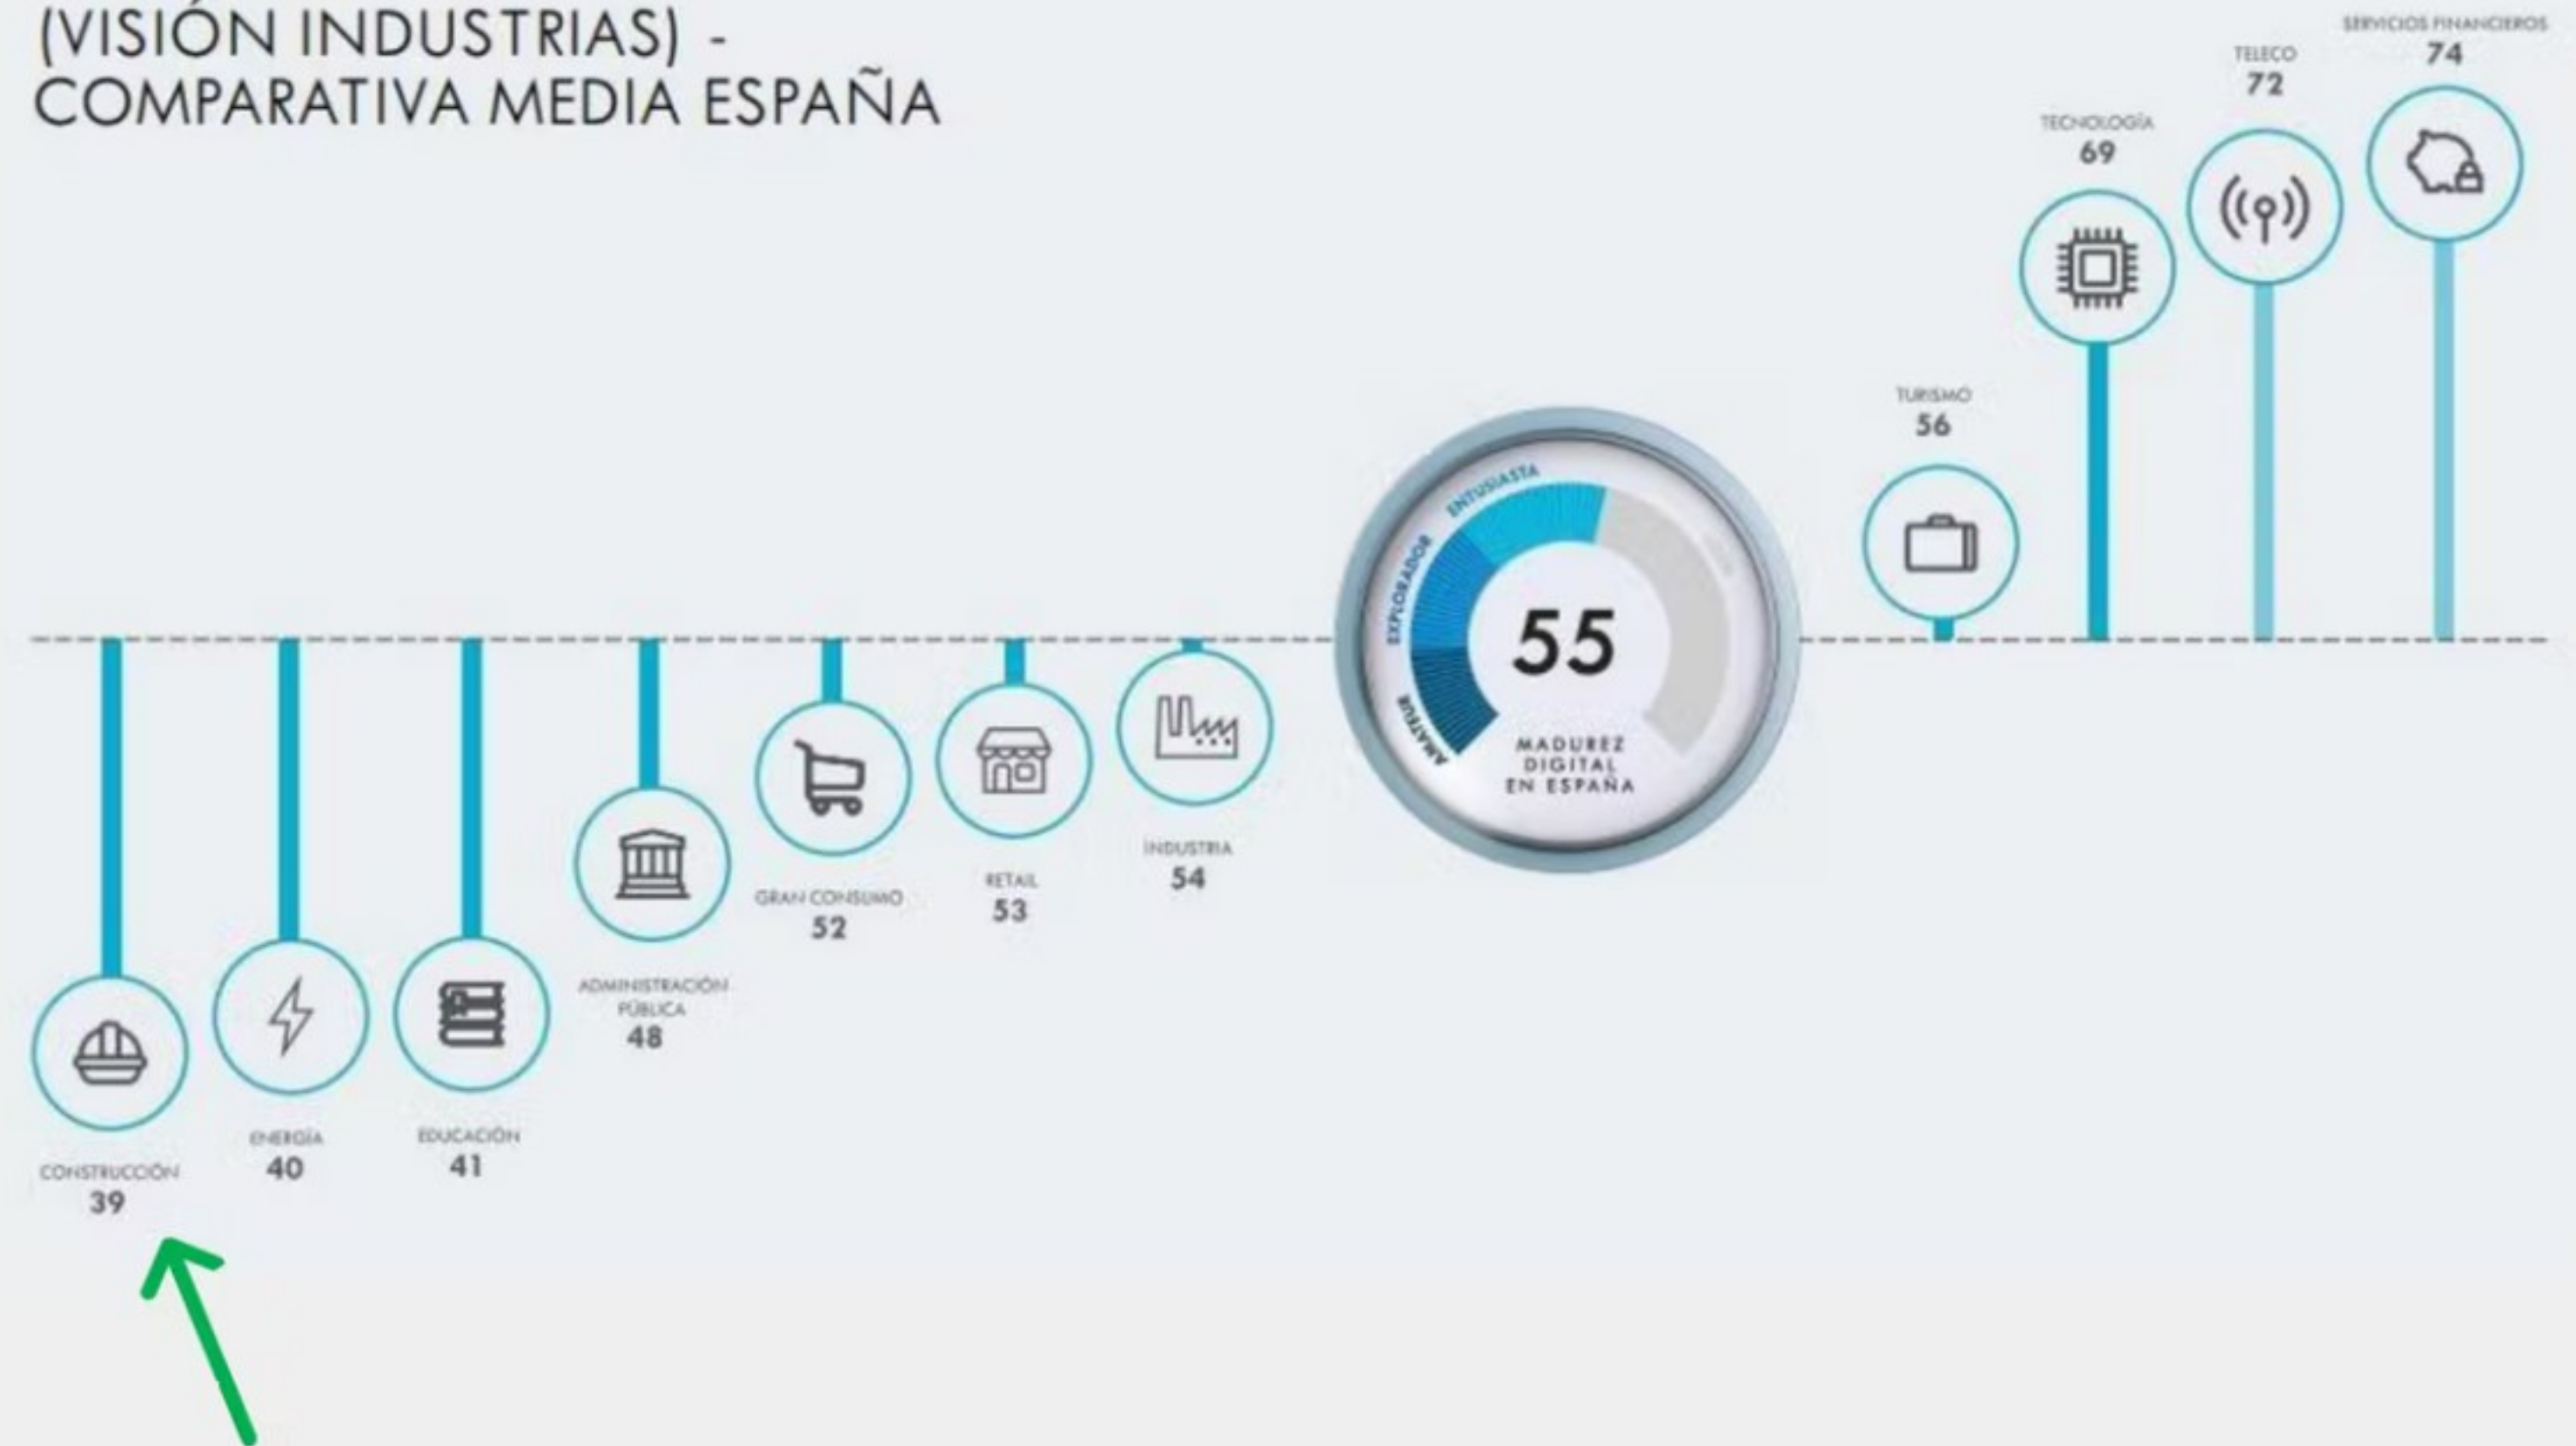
(VISIÓN INDUSTRIAS) - COMPARATIVA MEDIA ESPAÑA

SERVICIOS FINANCIEROS
74

TELECO
72

TECNOLOGÍA
69

TURISMO
56

ENTUSIASTA
EXPLORADOR
AMATEUR
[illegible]
55
MADUREZ DIGITAL EN ESPAÑA

INDUSTRIA
54

RETAIL
53

GRAN CONSUMO
52

ADMINISTRACIÓN PÚBLICA
48

EDUCACIÓN
41

ENERGÍA
40

CONSTRUCCIÓN
39